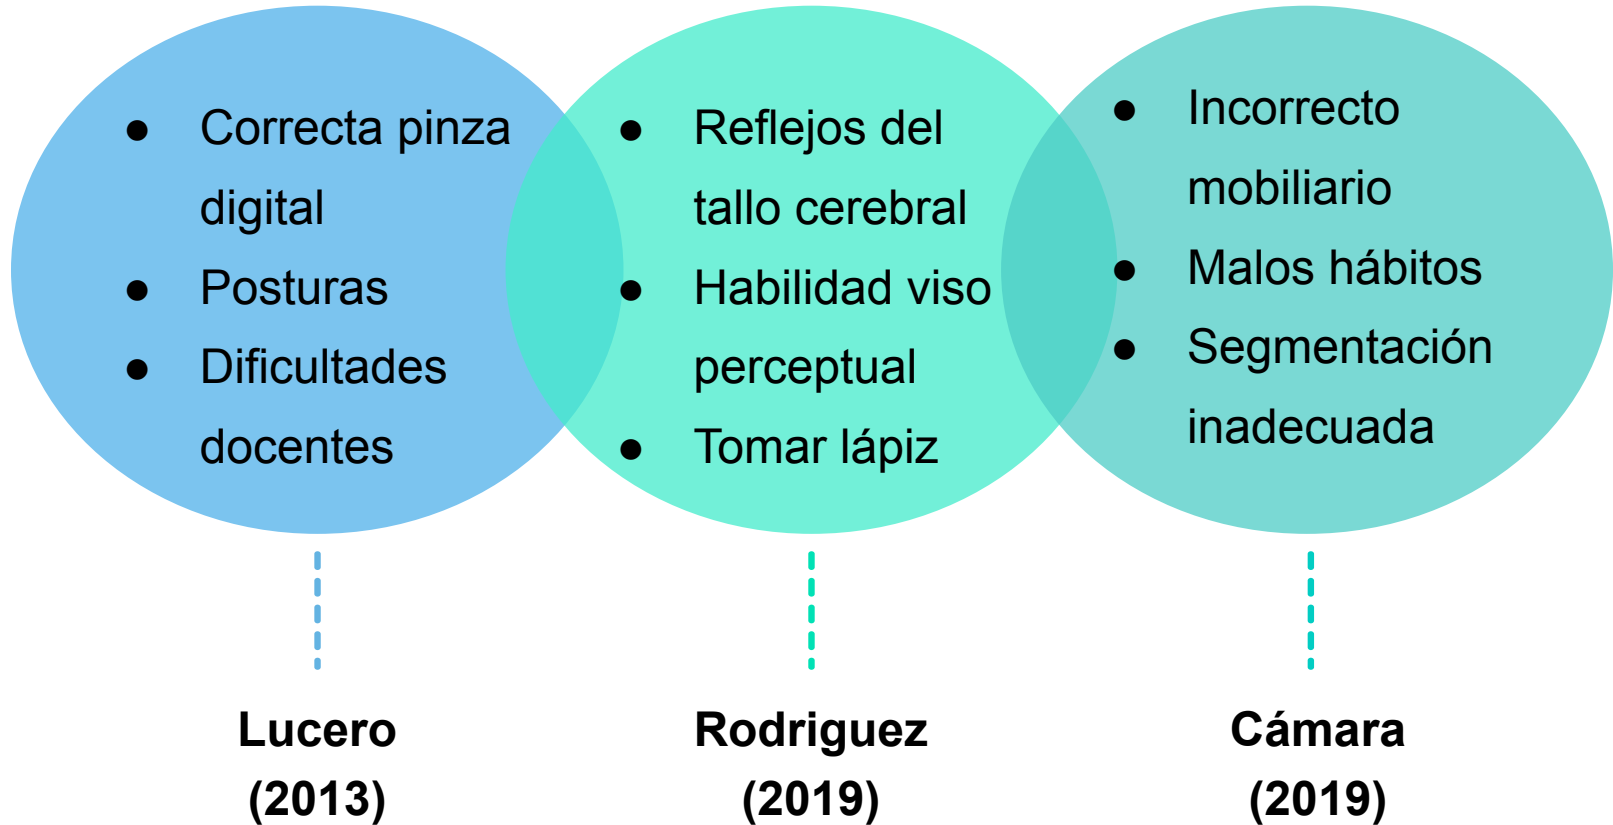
- Correcta pinza digital
- Posturas
- Dificultades docentes

Lucero (2013)

- Reflejos del tallo cerebral
- Habilidad viso perceptual
- Tomar lápiz

Rodriguez (2019)

- Incorrecto mobiliario
- Malos hábitos
- Segmentación inadecuada

Cámara (2019)